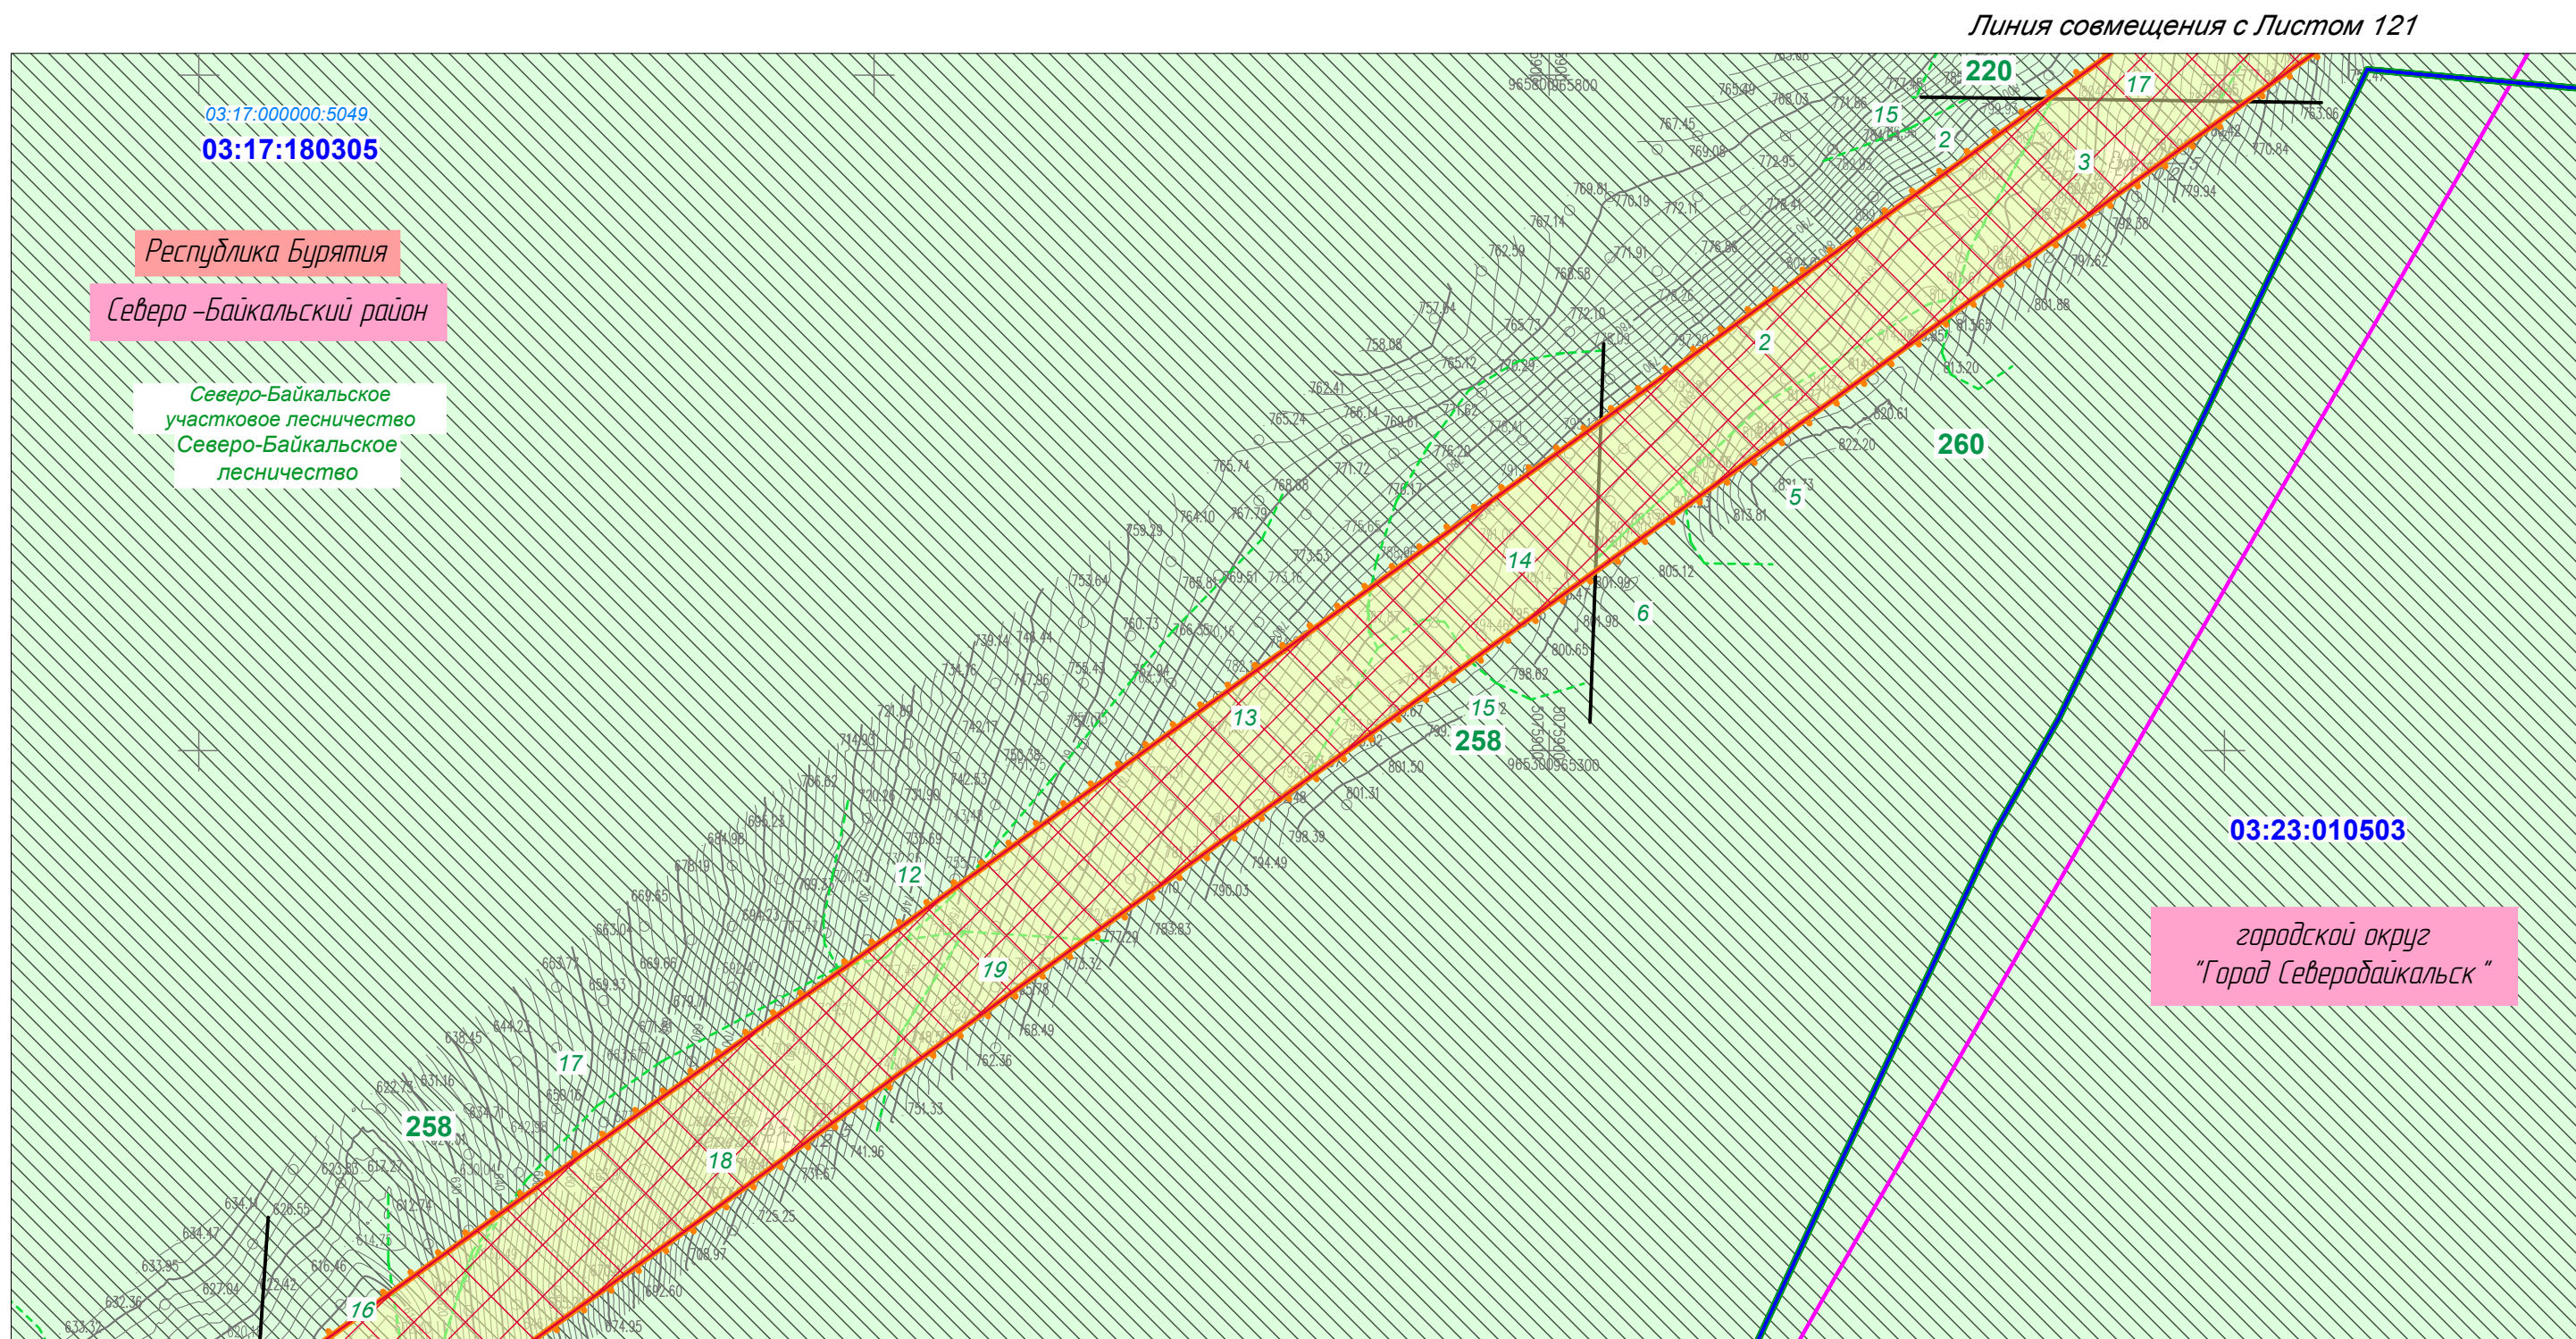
Линия совмещения с Листом 121

03:17:000000:5049
03:17:180305

Республика Бурятия

Северо –Байкальский район

Северо-Байкальское участковое лесничество
Северо-Байкальское лесничество

220
17
15
2
3
2
260
5
14
6
15
258
13
12
19
17
258
18
16

03:23:010503

городской округ "Город Северобайкальск "